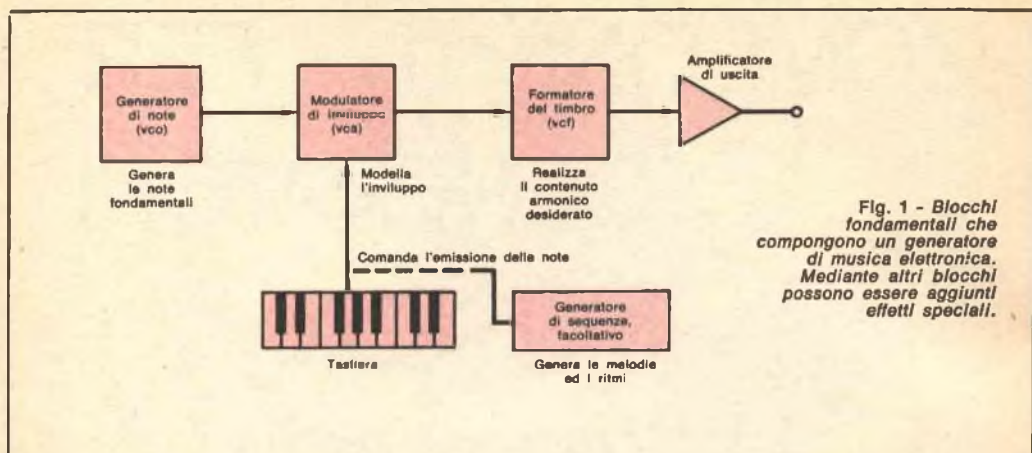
Generatore di note (vco)

Genera le note fondamentali

Modulatore di inviluppo (vca)

Modella l'inviluppo

Formatore del timbro (vcf)

Realizza il contenuto armonico desiderato

Amplificatore di uscita

Comanda l'emissione delle note

Tastiera

Generatore di sequenze, facoltativo

Genera le melodie ed i ritmi

Fig. 1 - Blocchi fondamentali che compongono un generatore di musica elettronica. Mediante altri blocchi possono essere aggiunti effetti speciali.